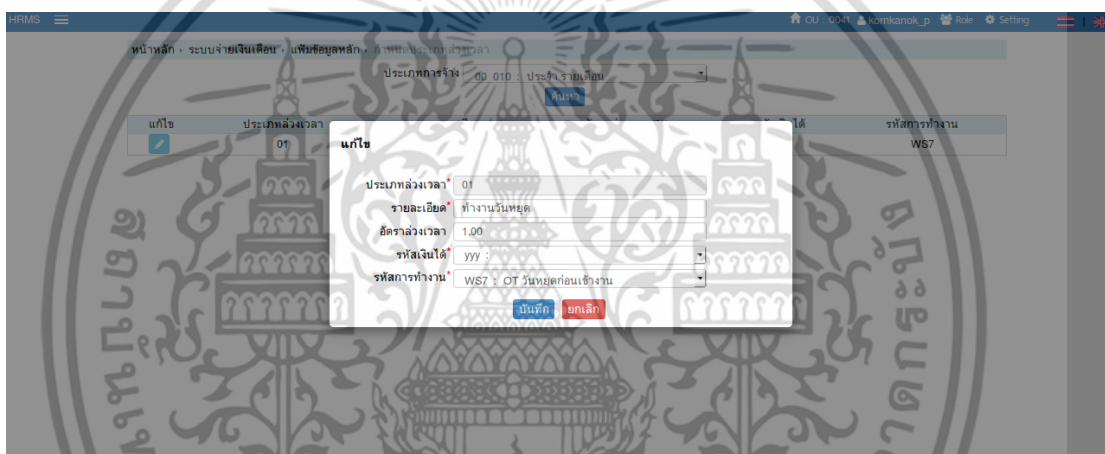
HRMS ☰

OU : 0041 kornkanok_p Role Setting

หน้าหลัก › ระบบจ่ายเงินเดือน › แฟ้มข้อมูลหลัก › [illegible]

ประเภทการจ้าง 00 010 : ประจำ รายเดือน

ค้นหา

| แก้ไข | ประเภทล่วงเวลา | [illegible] | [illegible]ได้ | รหัสการทำงาน |
|---|---|---|---|---|
| | 01 | | | WS7 |

แก้ไข

ประเภทล่วงเวลา* 01

รายละเอียด* ทำงานวันหยุด

อัตราล่วงเวลา 1.00

รหัสเงินได้* yyy :

รหัสการทำงาน* WS7 : OT วันหยุดก่อนเข้างาน

บันทึก ยกเลิก